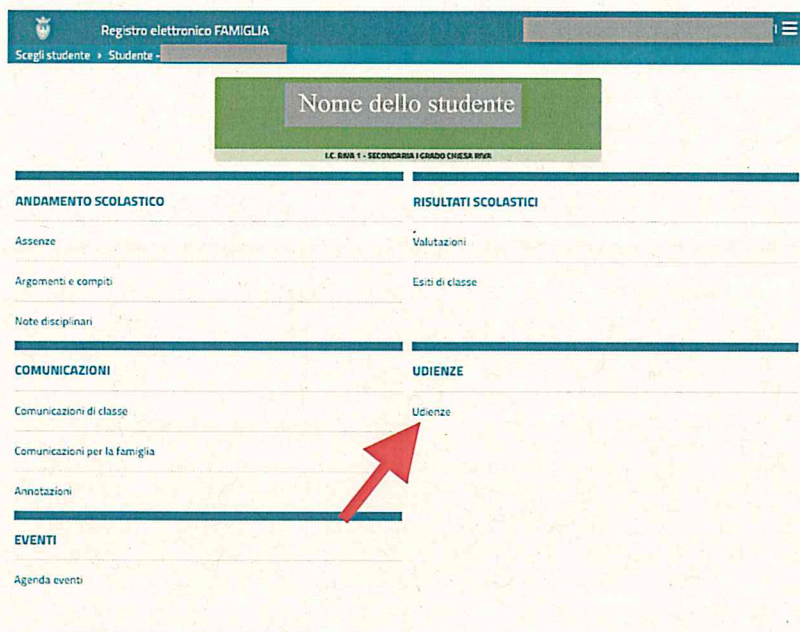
Registro elettronico FAMIGLIA

Scegli studente › Studente -

Nome dello studente

I.C. RIVA 1 - SECONDARIA I GRADO CHIESA RIVA

ANDAMENTO SCOLASTICO

Assenze

Argomenti e compiti

Note disciplinari

RISULTATI SCOLASTICI

Valutazioni

Esiti di classe

COMUNICAZIONI

Comunicazioni di classe

Comunicazioni per la famiglia

Annotazioni

UDIENZE

Udienze

EVENTI

Agenda eventi